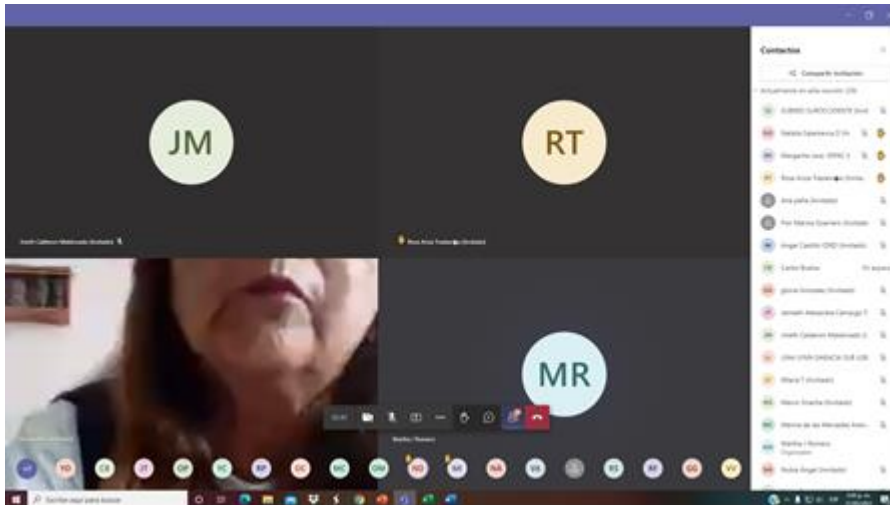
JM

RT

MR

Contactos

Compartir invitación

Actualmente en esta reunión (29)

Ana peña (Invitado)

Carlos Bueno

Marco Vinicio (Invitado)

Martha I Romero
Organizador

YO CR JT OP RC RP GC MC OM NO MI NA VB RS RF GG VV

Escribe aquí para buscar